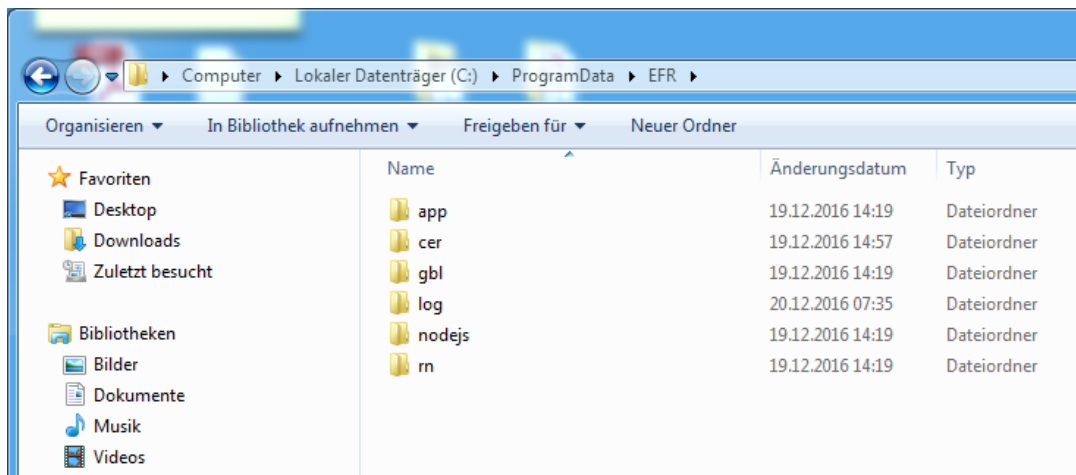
▸ Computer ▸ Lokaler Datenträger (C:) ▸ ProgramData ▸ EFR ▸

Organisieren ▾ In Bibliothek aufnehmen ▾ Freigeben für ▾ Neuer Ordner

Favoriten
Desktop
Downloads
Zuletzt besucht

Bibliotheken
Bilder
Dokumente
Musik
Videos

| Name | Änderungsdatum | Typ |
|---|---|---|
| app | 19.12.2016 14:19 | Dateiordner |
| cer | 19.12.2016 14:57 | Dateiordner |
| gbl | 19.12.2016 14:19 | Dateiordner |
| log | 20.12.2016 07:35 | Dateiordner |
| nodejs | 19.12.2016 14:19 | Dateiordner |
| rn | 19.12.2016 14:19 | Dateiordner |